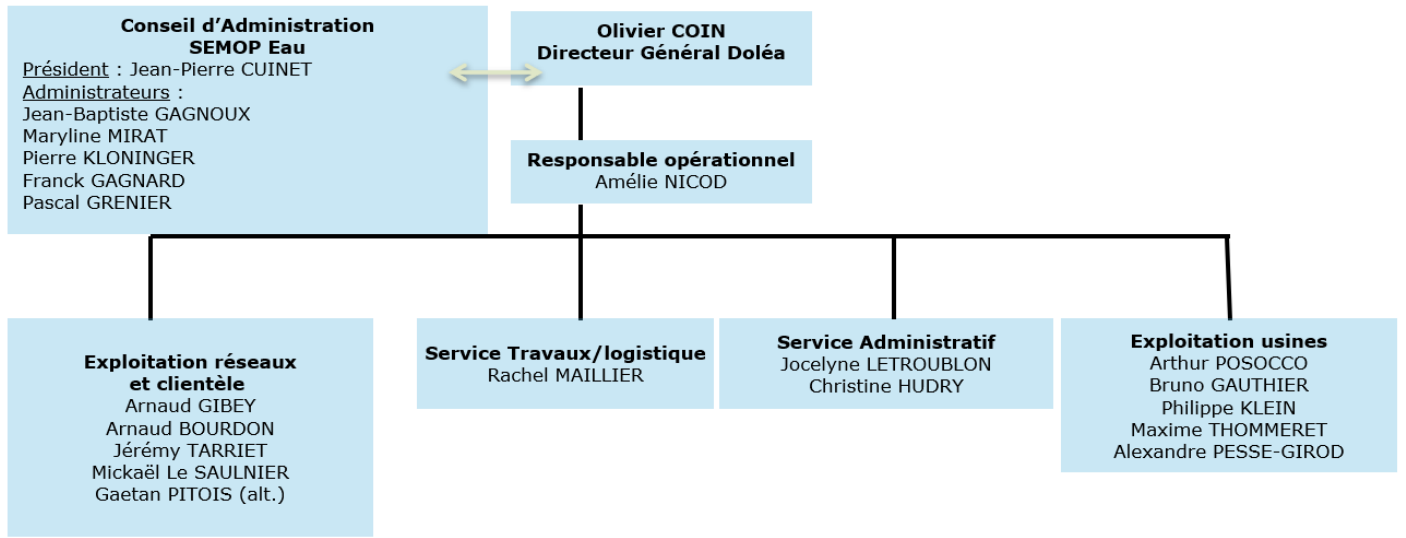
Conseil d'Administration
SEMOP Eau
Président : Jean-Pierre CUINET
Administrateurs :
Jean-Baptiste GAGNOUX
Maryline MIRAT
Pierre KLONINGER
Franck GAGNARD
Pascal GRENIER

Olivier COIN
Directeur Général Doléa

Responsable opérationnel
Amélie NICOD

Exploitation réseaux et clientèle
Arnaud GIBEY
Arnaud BOURDON
Jérémy TARRIET
Mickaël Le SAULNIER
Gaetan PITOIS (alt.)

Service Travaux/logistique
Rachel MAILLIER

Service Administratif
Jocelyne LETROUBLON
Christine HUDRY

Exploitation usines
Arthur POSOCCO
Bruno GAUTHIER
Philippe KLEIN
Maxime THOMMERET
Alexandre PESSE-GIROD